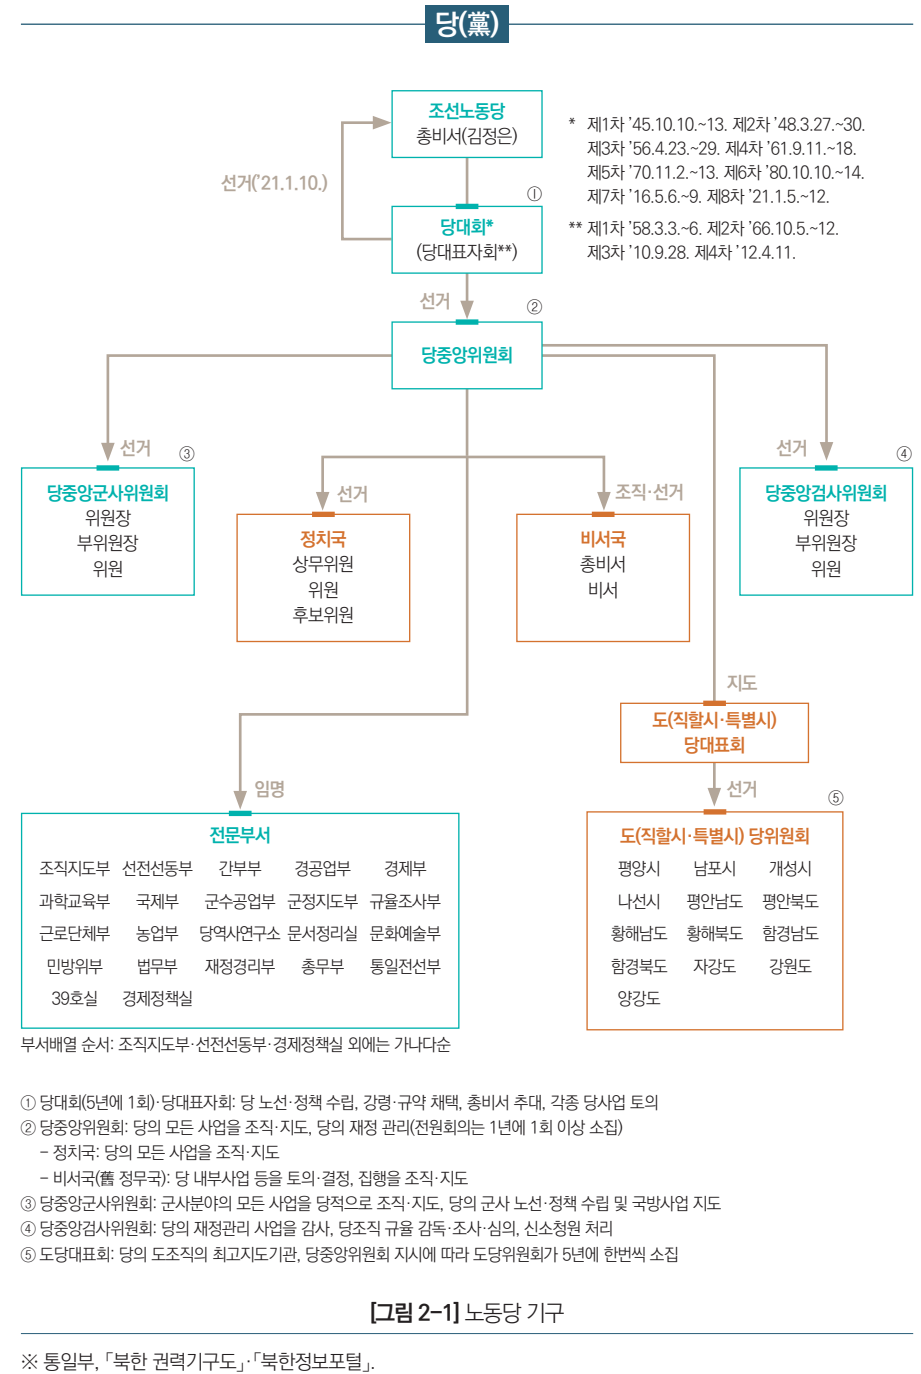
당(黨)

조선노동당
총비서(김정은)

선거('21.1.10.)

①
당대회*
(당대표자회**)

* 제1차 '45.10.10.~13. 제2차 '48.3.27.~30. 제3차 '56.4.23.~29. 제4차 '61.9.11.~18. 제5차 '70.11.2.~13. 제6차 '80.10.10.~14. 제7차 '16.5.6.~9. 제8차 '21.1.5.~12.
** 제1차 '58.3.3.~6. 제2차 '66.10.5.~12. 제3차 '10.9.28. 제4차 '12.4.11.

선거
②
당중앙위원회

선거
③
당중앙군사위원회
위원장
부위원장
위원

선거
정치국
상무위원
위원
후보위원

조직·선거
비서국
총비서
비서

선거
④
당중앙검사위원회
위원장
부위원장
위원

지도
도(직할시·특별시)
당대표회

임명
전문부서
조직지도부 선전선동부 간부부 경공업부 경제부
과학교육부 국제부 군수공업부 군정지도부 규율조사부
근로단체부 농업부 당역사연구소 문서정리실 문화예술부
민방위부 법무부 재정경리부 총무부 통일전선부
39호실 경제정책실

선거
⑤
도(직할시·특별시) 당위원회
평양시 남포시 개성시
나선시 평안남도 평안북도
황해남도 황해북도 함경남도
함경북도 자강도 강원도
양강도

부서배열 순서: 조직지도부·선전선동부·경제정책실 외에는 가나다순

① 당대회(5년에 1회)·당대표자회: 당 노선·정책 수립, 강령·규약 채택, 총비서 추대, 각종 당사업 토의
② 당중앙위원회: 당의 모든 사업을 조직·지도, 당의 재정 관리(전원회의는 1년에 1회 이상 소집)
– 정치국: 당의 모든 사업을 조직·지도
– 비서국(舊 정무국): 당 내부사업 등을 토의·결정, 집행을 조직·지도
③ 당중앙군사위원회: 군사분야의 모든 사업을 당적으로 조직·지도, 당의 군사 노선·정책 수립 및 국방사업 지도
④ 당중앙검사위원회: 당의 재정관리 사업을 감사, 당조직 규율 감독·조사·심의, 신소청원 처리
⑤ 도당대표회: 당의 도조직의 최고지도기관, 당중앙위원회 지시에 따라 도당위원회가 5년에 한번씩 소집

[그림 2-1] 노동당 기구

※ 통일부, 「북한 권력기구도」·「북한정보포털」.